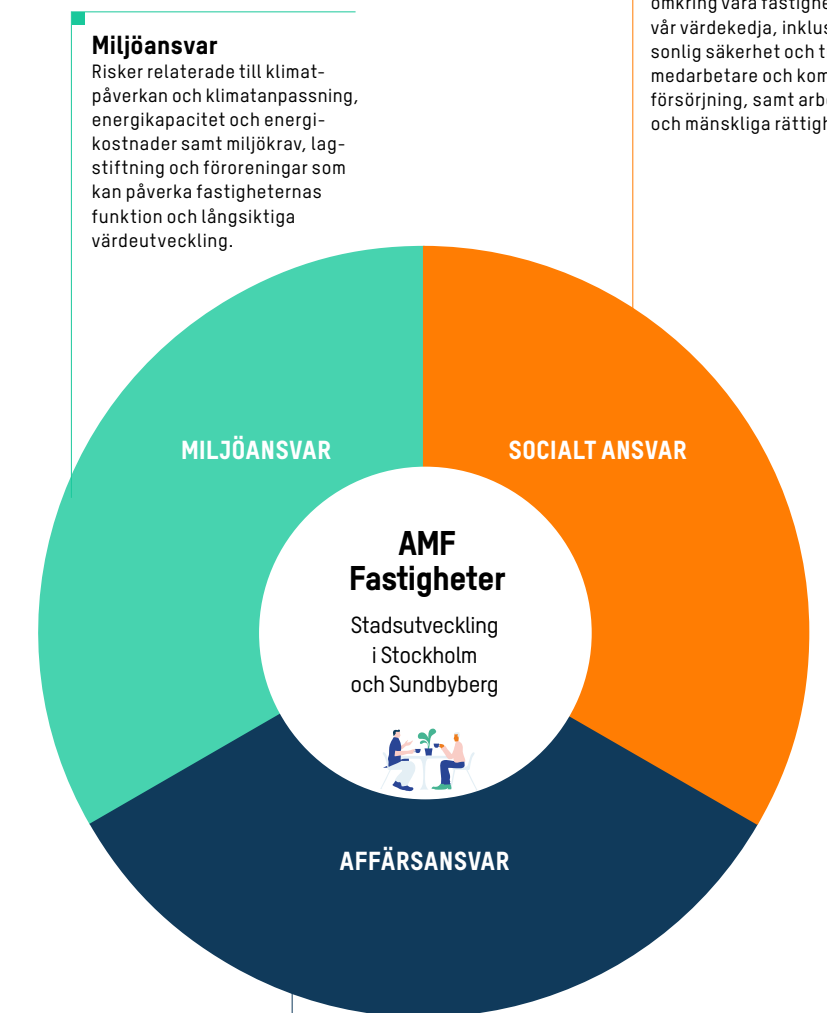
Miljöansvar
Risker relaterade till klimatpåverkan och klimatanpassning, energikapacitet och energikostnader samt miljökrav, lagstiftning och föroreningar som kan påverka fastigheternas funktion och långsiktiga värdeutveckling.

omkring våra fastighe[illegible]
vår värdekedja, inklus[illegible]
sonlig säkerhet och t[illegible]
medarbetare och kom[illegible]
försörjning, samt arb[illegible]
och mänskliga rättigh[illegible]

MILJÖANSVAR

SOCIALT ANSVAR

AMF Fastigheter

Stadsutveckling i Stockholm och Sundbyberg

AFFÄRSANSVAR